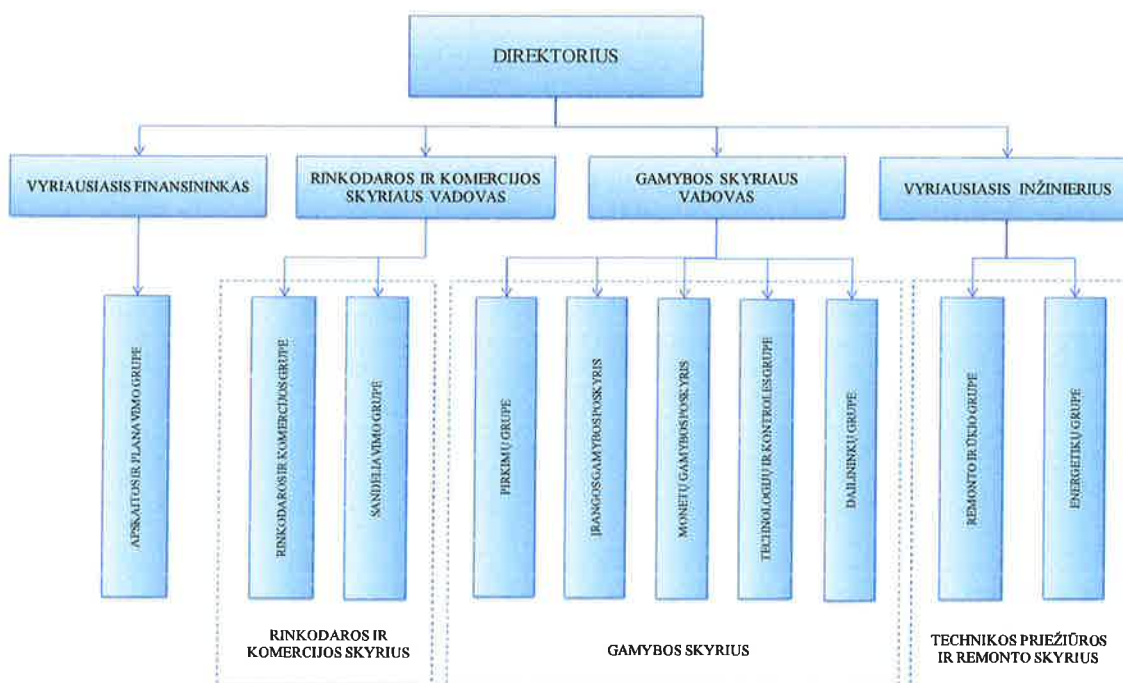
DIREKTORIUS

VYRIAUSIASIS FINANSININKAS

RINKODAROS IR KOMERCIJOS SKYRIAUS VADOVAS

GAMYBOS SKYRIAUS VADOVAS

VYRIAUSIASIS INŽINIERIUS

APSKAITOS IR PLANAVIMO GRUPĖ

RINKODAROS IR KOMERCIJOS GRUPĖ

SANDĖLIAVIMO GRUPĖ

PIRKIMŲ GRUPĖ

ĮRANGOS GAMYBOS SKYRIUS

MONETŲ GAMYBOS SKYRIUS

TECHNOLOGIJŲ IR KONTROLĖS GRUPĖ

DAILININKŲ GRUPĖ

REMONTO IR ŪKIO GRUPĖ

ENERGETIKŲ GRUPĖ

RINKODAROS IR KOMERCIJOS SKYRIUS

GAMYBOS SKYRIUS

TECHNIKOS PRIEŽIŪROS IR REMONTO SKYRIUS